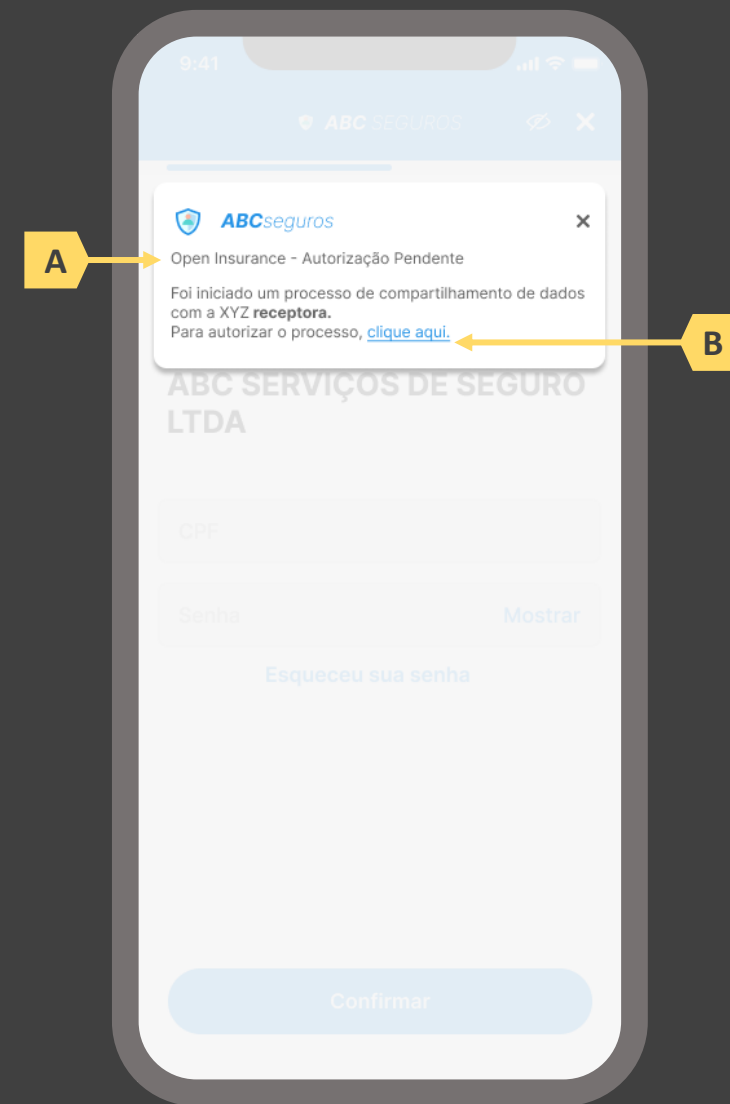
9:41

ABC SEGUROS

ABCseguros ×

A

Open Insurance - Autorização Pendente

Foi iniciado um processo de compartilhamento de dados com a XYZ **receptora.**
Para autorizar o processo, clique aqui.

B

ABC SERVIÇOS DE SEGURO LTDA

CPF

Senha Mostrar

Esqueceu sua senha

Confirmar